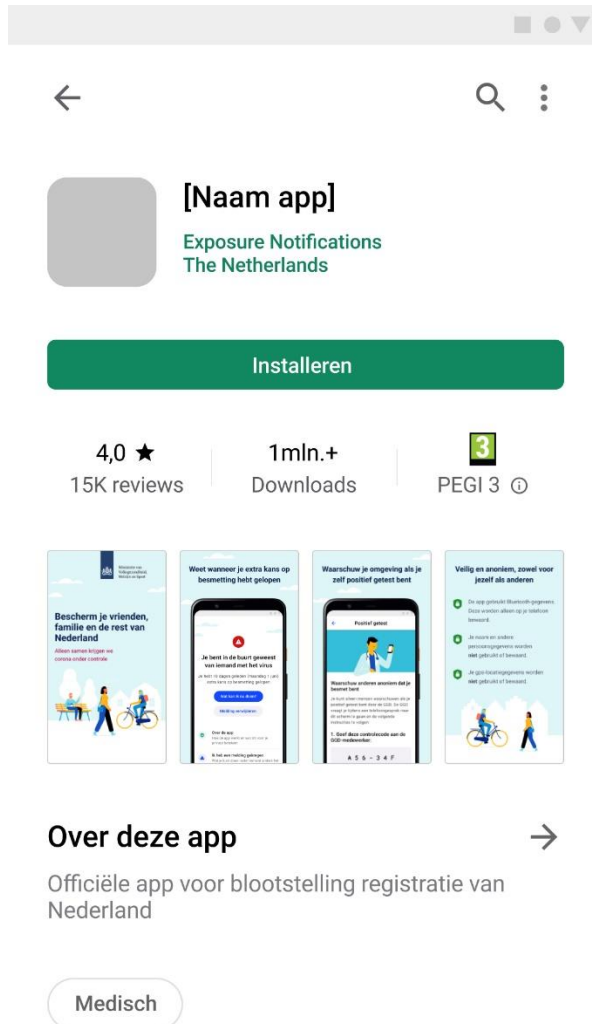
[Naam app]

Exposure Notifications
The Netherlands

Installeren

4,0 ★
15K reviews

1mln.+
Downloads

3
PEGI 3 ⓘ

Ministerie van Volksgezondheid, Welzijn en Sport

Bescherm je vrienden, familie en de rest van Nederland

Alleen samen krijgen we corona onder controle

Weet wanneer je extra kans op besmetting hebt gelopen

Je bent in de buurt geweest van iemand met het virus

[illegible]

Over de app

Waarschuw je omgeving als je zelf positief getest bent

Positief getest

Waarschuw anderen anoniem dat je besmet bent

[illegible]

1. Geef deze controlecode aan de GGD medewerker:

A 5 6 - 3 4 F

Veilig en anoniem, zowel voor jezelf als anderen

De app gebruikt Bluetooth-gegevens. Deze worden alleen op je telefoon bewaard.

Je naam en andere persoonsgegevens worden niet gebruikt of bewaard.

Je gps-locatiegegevens worden niet gebruikt of bewaard.

Over deze app

Officiële app voor blootstelling registratie van Nederland

Medisch